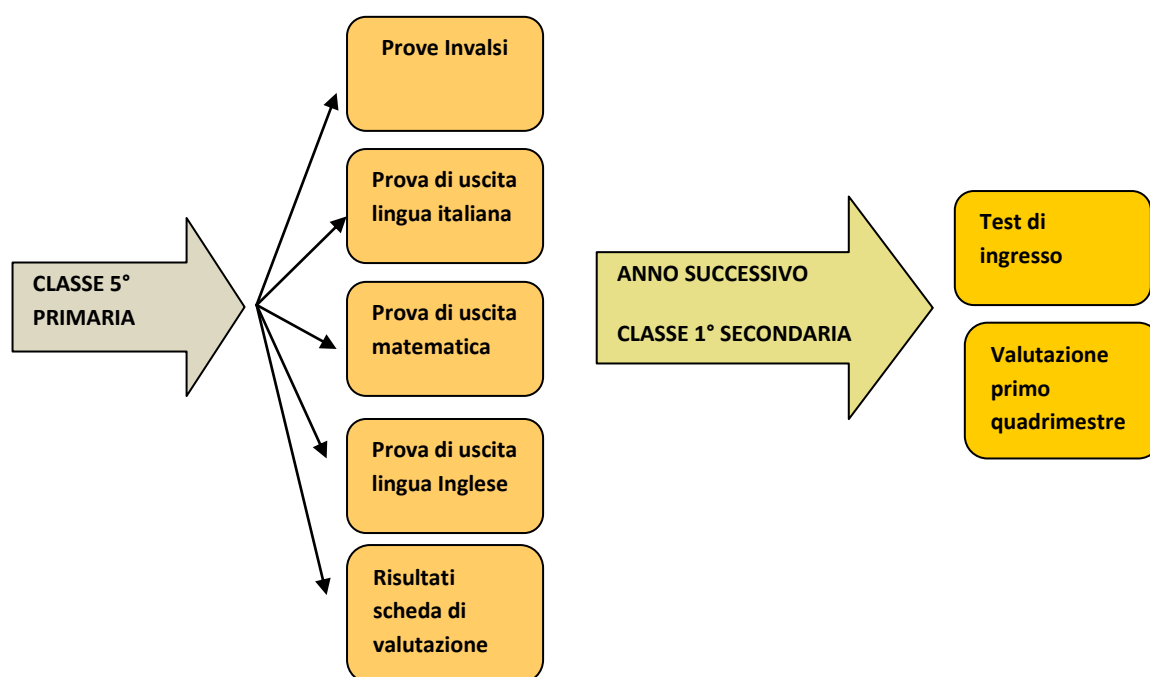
CLASSE 5° PRIMARIA

Prove Invalsi

Prova di uscita lingua italiana

Prova di uscita matematica

Prova di uscita lingua Inglese

Risultati scheda di valutazione

ANNO SUCCESSIVO

CLASSE 1° SECONDARIA

Test di ingresso

Valutazione primo quadrimestre